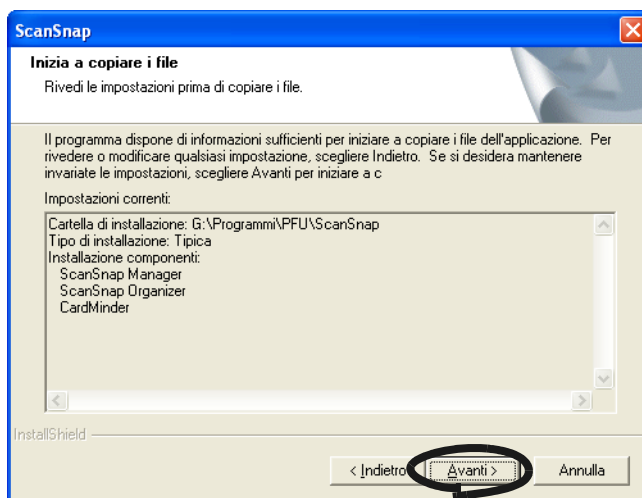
ScanSnap

Inizia a copiare i file

Rivedi le impostazioni prima di copiare i file.

Il programma dispone di informazioni sufficienti per iniziare a copiare i file dell'applicazione. Per rivedere o modificare qualsiasi impostazione, scegliere Indietro. Se si desidera mantenere invariate le impostazioni, scegliere Avanti per iniziare a c

Impostazioni correnti:

Cartella di installazione: G:\Programmi\PFU\ScanSnap
Tipo di installazione: Tipica
Installazione componenti:
ScanSnap Manager
ScanSnap Organizer
CardMinder

InstallShield

< Indietro

Avanti >

Annulla